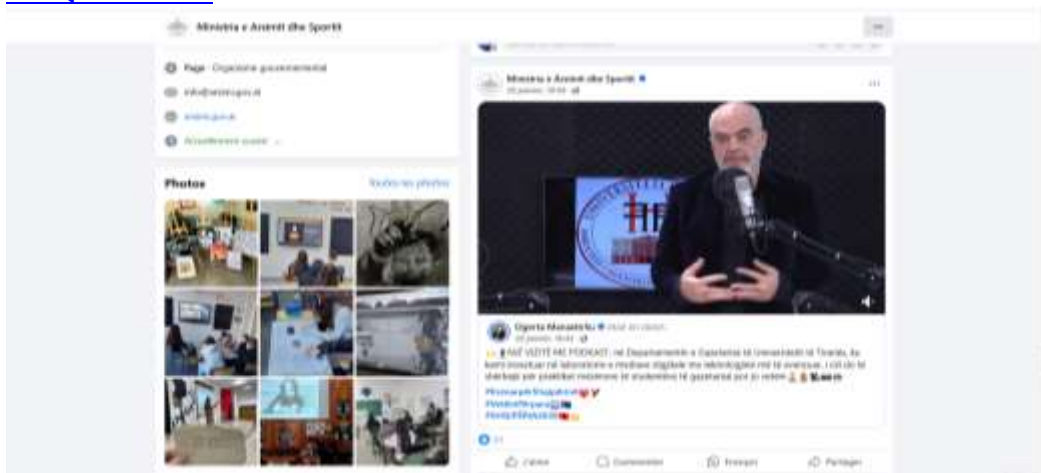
Ministria e Arsimit dhe Sportit

Page · Organisme gouvernemental

info@arsimi.gov.al

arsimi.gov.al

Photos

Toutes les photos

Ministria e Arsimit dhe Sportit

Ogerta Manastirliu

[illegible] VIZITË NË PODCAST · në Departamentin e Gazetarisë të Universitetit të Tiranës, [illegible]

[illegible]

J'aime

Commenter

Envoyer

Partager